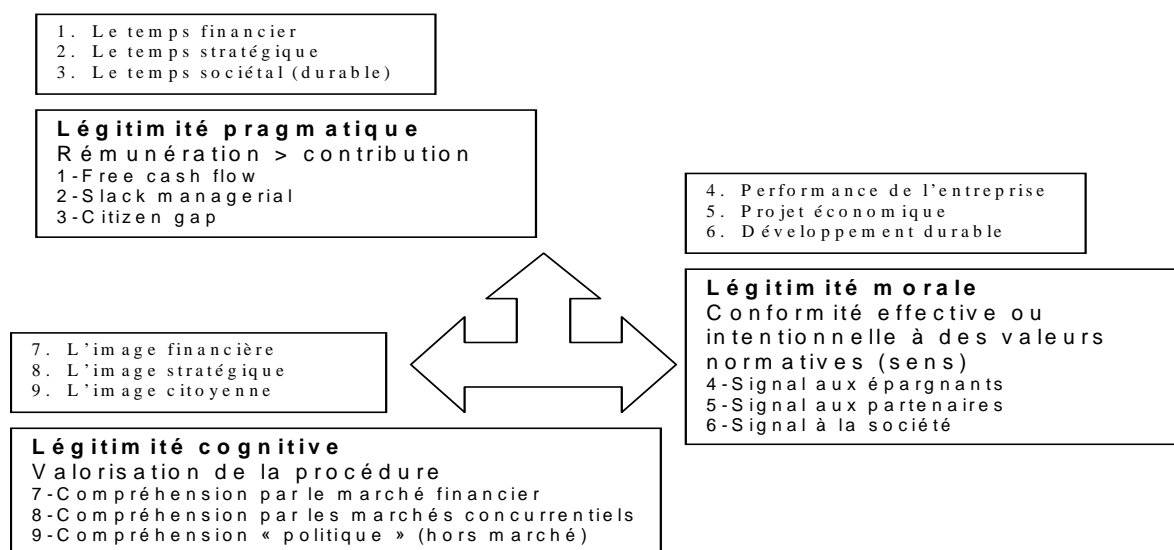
1. Le temps financier
2. Le temps stratégique
3. Le temps sociétal (durable)

**Légitimité pragmatique**
Rémunération > contribution
1-Free cash flow
2-Slack managerial
3-Citizen gap

4. Performance de l'entreprise
5. Projet économique
6. Développement durable

**Légitimité morale**
Conformité effective ou intentionnelle à des valeurs normatives (sens)
4-Signal aux épargnants
5-Signal aux partenaires
6-Signal à la société

7. L'image financière
8. L'image stratégique
9. L'image citoyenne

**Légitimité cognitive**
Valorisation de la procédure
7-Compréhension par le marché financier
8-Compréhension par les marchés concurrentiels
9-Compréhension « politique » (hors marché)